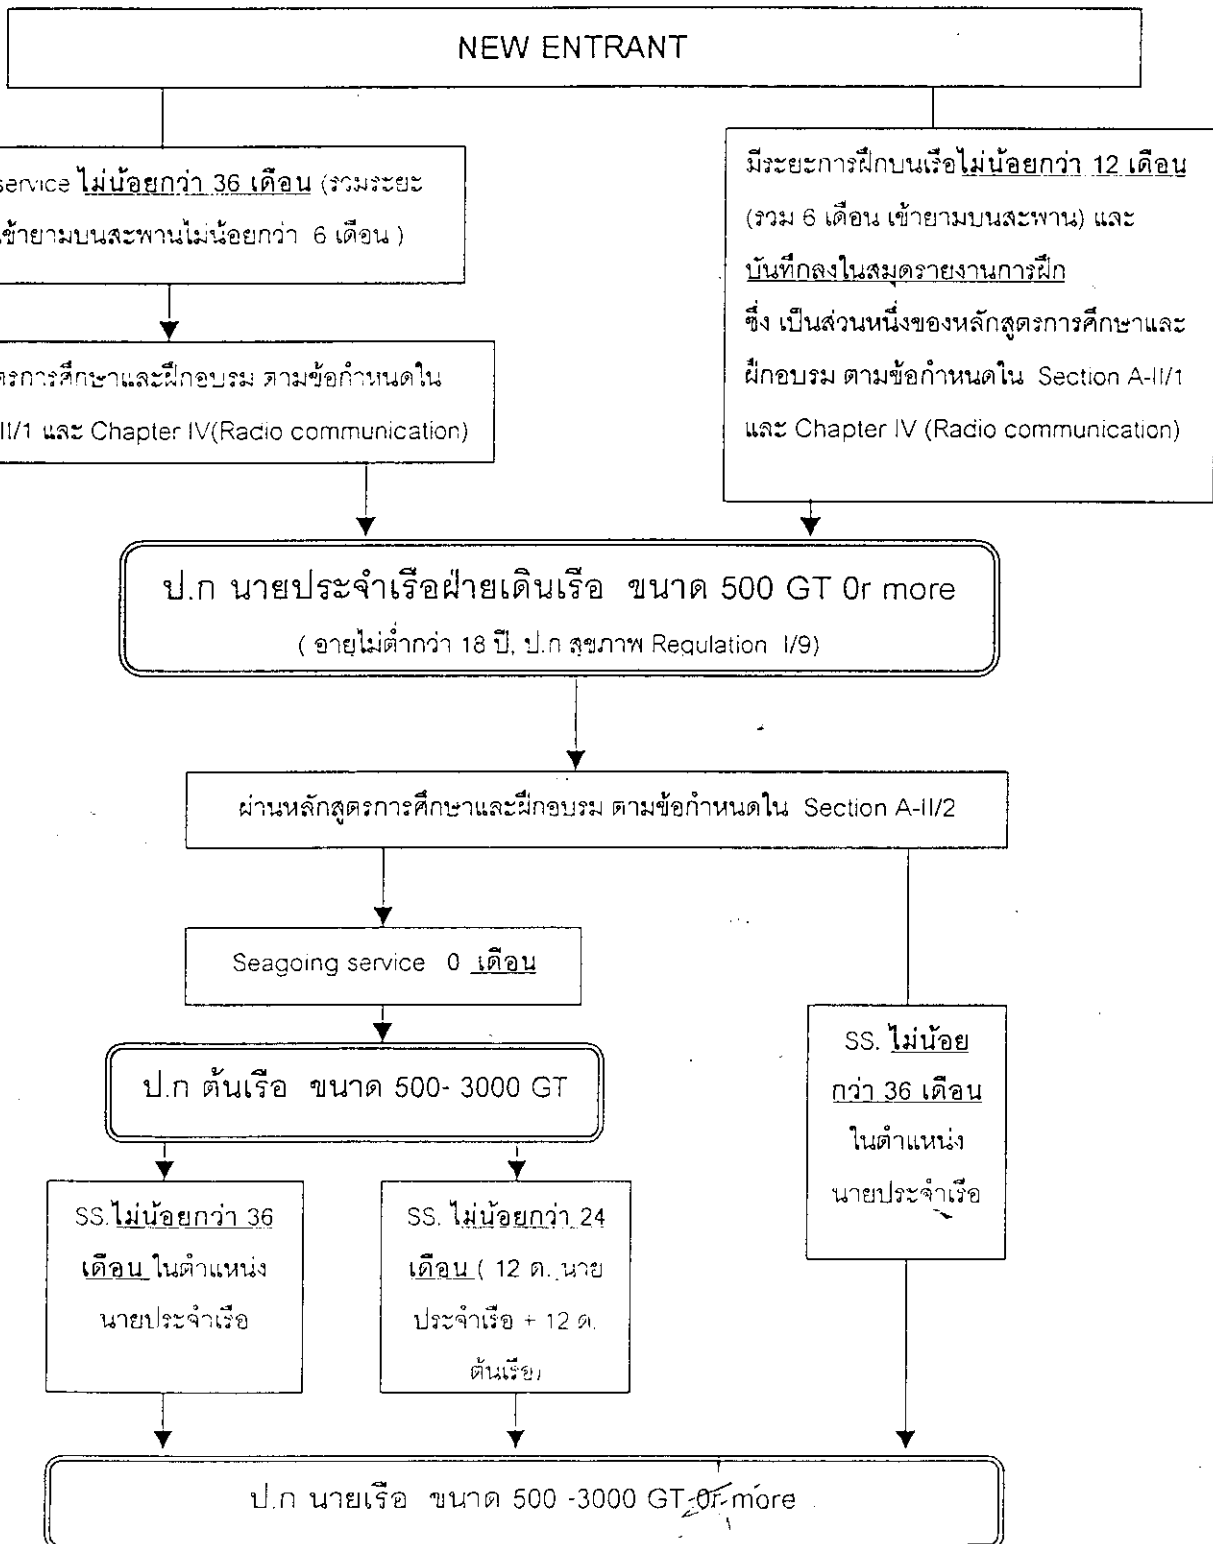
NEW ENTRANT

service ไม่น้อยกว่า 36 เดือน (รวมระยะเข้ายามบนสะพานไม่น้อยกว่า 6 เดือน )

ตรการศึกษาและฝึกอบรม ตามข้อกำหนดใน II/1 และ Chapter IV(Radio communication)

มีระยะการฝึกบนเรือไม่น้อยกว่า 12 เดือน (รวม 6 เดือน เข้ายามบนสะพาน) และ บันทึกลงในสมุดรายงานการฝึก ซึ่ง เป็นส่วนหนึ่งของหลักสูตรการศึกษาและฝึกอบรม ตามข้อกำหนดใน Section A-II/1 และ Chapter IV (Radio communication)

ป.ก นายประจำเรือฝ่ายเดินเรือ ขนาด 500 GT 0r more

( อายุไม่ต่ำกว่า 18 ปี, ป.ก สุขภาพ Regulation I/9)

ผ่านหลักสูตรการศึกษาและฝึกอบรม ตามข้อกำหนดใน Section A-II/2

Seagoing service 0 เดือน

ป.ก ต้นเรือ ขนาด 500- 3000 GT

SS. ไม่น้อยกว่า 36 เดือน ในตำแหน่ง นายประจำเรือ

SS.ไม่น้อยกว่า 36 เดือน ในตำแหน่ง นายประจำเรือ

SS. ไม่น้อยกว่า 24 เดือน ( 12 ด. นายประจำเรือ + 12 ด. ต้นเรือ)

ป.ก นายเรือ ขนาด 500 -3000 GT 0r more